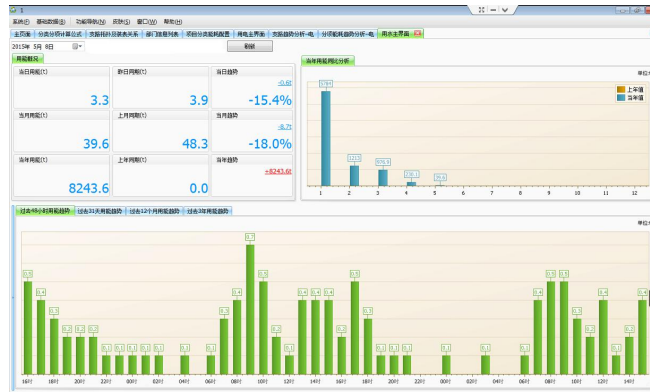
系统(S) 基础数据(B) 功能导航(N) 报表(R) 窗口(W) 帮助(H)

主页面 分类分项计算公式 支路耗补损表关系 部门信息列表 项目分类能耗配置 用电主界面 支路趋势分析-电 分项能耗趋势分析-电 用水主界面

2015年 5月 8日 刷新

用能概况

| 当日用能(t) | 昨日同期(t) | 当日趋势 |
|---|---|---|
| 3.3 | 3.9 | -0.6 -15.4% |
| 当月用能(t) | 上月同期(t) | 当月趋势 |
| 39.6 | 48.3 | -8.7 -18.0% |
| 当年用能(t) | 上年同期(t) | 当年趋势 |
| 8243.6 | 0.0 | +8243.6 |

当年用能同比分析

单位

上年值
当年值

5784
1213
928.5
236.1
39.6

1 2 3 4 5 6 7 8 9 10 11 12

过去48小时用能趋势 过去31天用能趋势 过去12个月用能趋势 过去3年用能趋势

单位

0.5 0.4 0.3 0.2 0.2 0.2 0.1 0.1 0.1 0.1 0.1 0.3 0.4 0.7 0.4 0.1 0.4 0.4 0.2 0.5 0.3 0.1 0.1 0.1 0.1 0.1 0.4 0.5 0.5 0.3 0.2 0.1 0.4

16时 18时 20时 22时 00时 02时 04时 06时 08时 10时 12时 14时 16时 18时 20时 22时 00时 02时 04时 06时 08时 10时 12时 14时